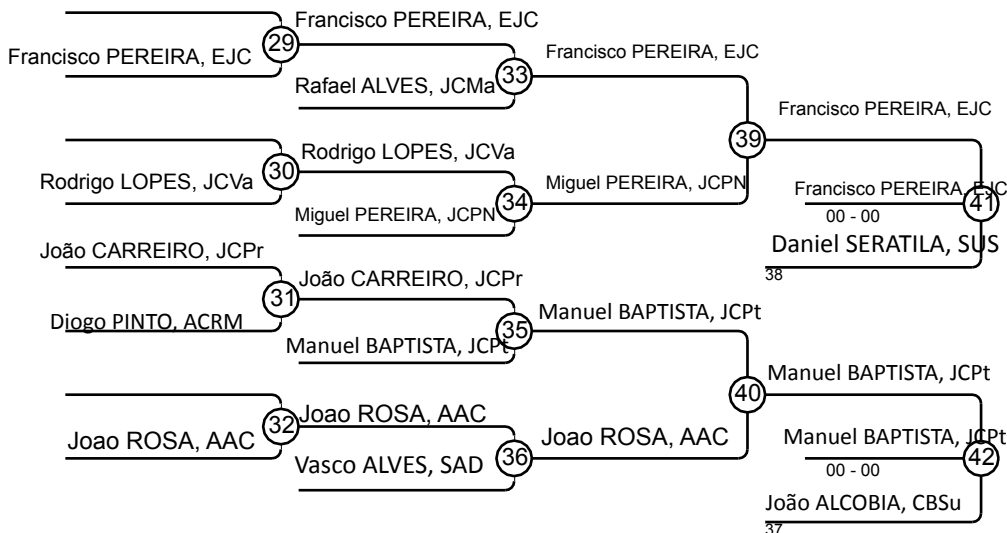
Francisco PEREIRA, EJC
29
Francisco PEREIRA, EJC
Francisco PEREIRA, EJC
Rafael ALVES, JCMa
33
Francisco PEREIRA, EJC
39
Rodrigo LOPES, JCVa
30
Rodrigo LOPES, JCVa
Miguel PEREIRA, JCPN
Miguel PEREIRA, JCPN
34
Francisco PEREIRA, EJC
41
00 - 00
Daniel SERATILA, SUS
38
João CARREIRO, JCPr
João CARREIRO, JCPr
31
Diogo PINTO, ACRM
Manuel BAPTISTA, JCPt
35
Manuel BAPTISTA, JCPt
40
Manuel BAPTISTA, JCPt
Joao ROSA, AAC
32
Joao ROSA, AAC
Joao ROSA, AAC
Vasco ALVES, SAD
36
Manuel BAPTISTA, JCPt
42
00 - 00
João ALCOBIA, CBSu
37